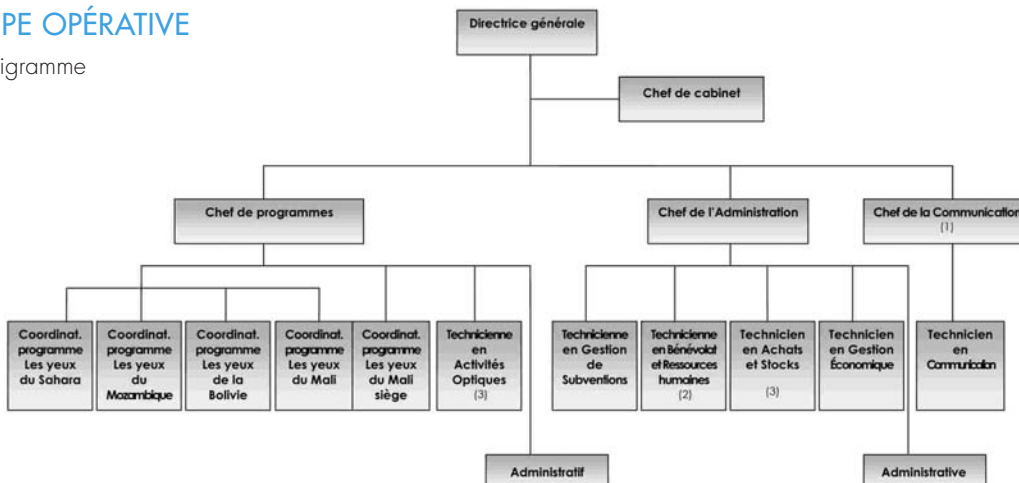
PE OPÉRATIVE

igramme

Directrice générale

Chef de cabinet

Chef de programmes

Chef de l'Administration

Chef de la Communicatio
(1)

Coordinat. programme Les yeux du Sahara

Coordinat. programme Les yeux du Mozambique

Coordinat. programme Les yeux de la Bolivie

Coordinat. programme Les yeux du Mali

Coordinat. programme Les yeux du Mali siège

Technicienne en Activités Optiques
(3)

Technicienne en Gestion de Subventions

Technicienne en Bénévolat et Ressources humaines
(2)

Technicien en Achats et Stocks
(3)

Technicien en Gestion Économique

Technicien en Communication

Administratif

Administrative